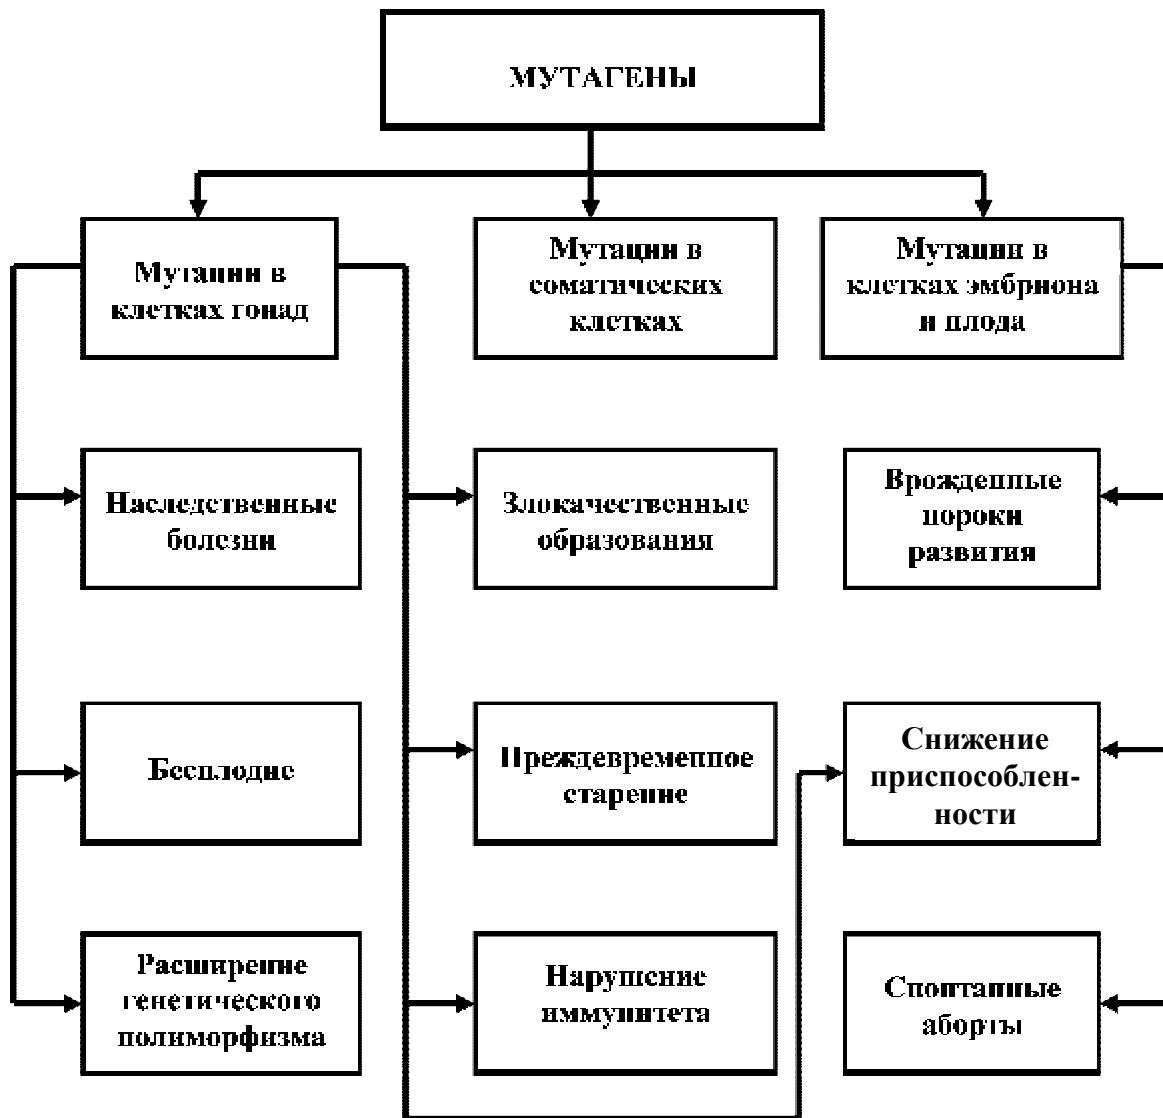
МУТАГЕНЫ

Мутации в клетках гонад

Мутации в соматических клетках

Мутации в клетках эмбриона и плода

Наследственные болезни

Злокачественные образования

Врожденные пороки развития

Бесплодие

Преждевременное старение

Снижение приспособленности

Расширение генетического полиморфизма

Нарушение иммунитета

Спонтанные аборты